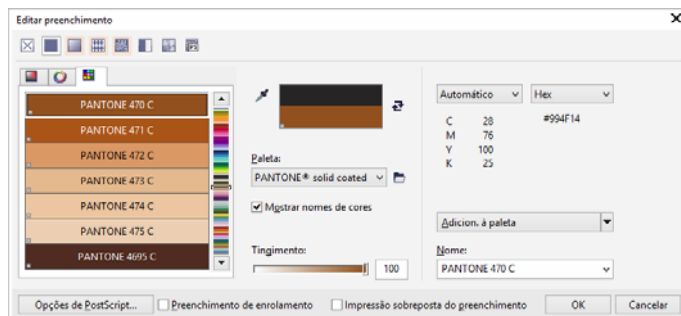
Editar preenchimento

PANTONE 470 C
PANTONE 471 C
PANTONE 472 C
PANTONE 473 C
PANTONE 474 C
PANTONE 475 C
PANTONE 4695 C

Paleta:
PANTONE® solid coated
Mostrar nomes de cores

Tingimento:
100

Automático
Hex
C 28
M 76
Y 100
K 25
#994F14

Adicion. à paleta

Nome:
PANTONE 470 C

Opções de PostScript...
Preenchimento de enrolamento
Impressão sobreposta do preenchimento
OK
Cancelar